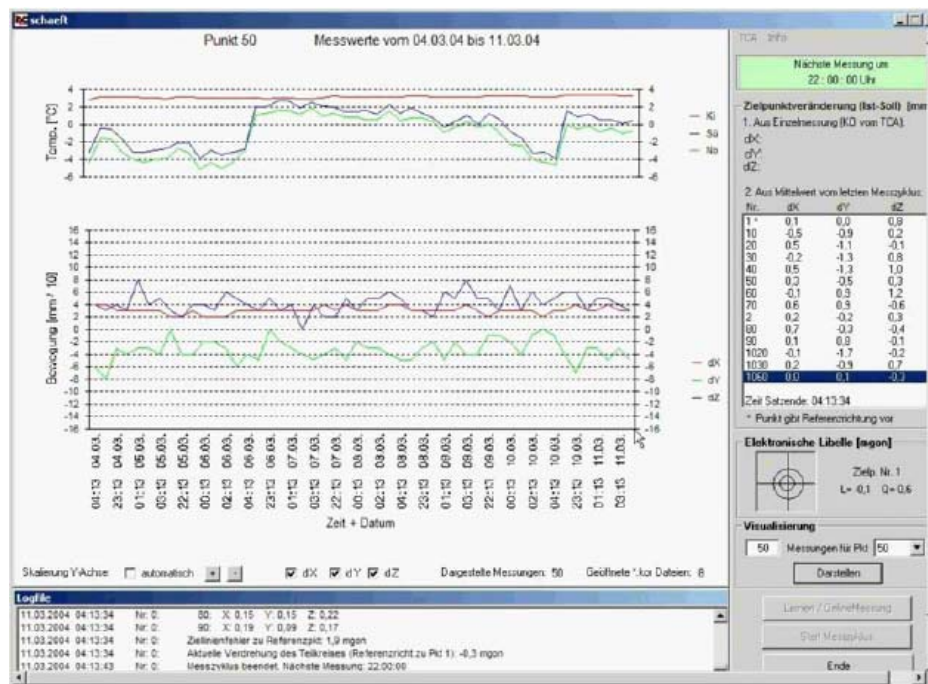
schaeft

Punkt 50 Messwerte vom 04.03.04 bis 11.03.04

Temp. [°C]

4
2
0
-2
-4
-6

4
2
0
-2
-4
-6

— Ki
— Sü
— No

Bewegung [mm / 10]

16
14
12
10
8
6
4
2
0
-2
-4
-6
-8
-10
-12
-14
-16

16
14
12
10
8
6
4
2
0
-2
-4
-6
-8
-10
-12
-14
-16

— dX
— dY
— dZ

04:13 04.03.
23:13 04.03.
01:13 05.03.
03:13 05.03.
22:13 05.03.
00:13 06.03.
02:13 06.03.
04:13 06.03.
23:13 06.03.
01:13 07.03.
03:13 07.03.
22:13 07.03.
00:13 08.03.
02:13 08.03.
04:13 08.03.
23:13 08.03.
01:13 09.03.
03:13 09.03.
22:13 09.03.
00:13 10.03.
02:13 10.03.
04:13 10.03.
23:13 10.03.
01:13 11.03.
03:13 11.03.

Zeit + Datum

Skalierung Y-Achse automatisch dX dY dZ Dargestellte Messungen: 50 Geöffnete *.kor Dateien: 8

TCA Info

Nächste Messung um 22 : 00 : 00 Uhr

Zielpunktveränderung (Ist-Soll) [mm]

1. Aus Einzelmessung (KO von TCA):
dX:
dY:
dZ:

2. Aus Mittelwert vom letzten Messzyklus:

| Nr. | dX | dY | dZ |
|---|---|---|---|
| 1 * | 0,1 | 0,0 | 0,8 |
| 10 | -0,5 | -0,9 | 0,2 |
| 20 | 0,5 | -1,1 | -0,1 |
| 30 | -0,2 | -1,3 | 0,8 |
| 40 | 0,5 | -1,3 | 1,0 |
| 50 | 0,2 | -0,5 | 0,3 |
| 60 | -0,1 | 0,9 | 1,2 |
| 70 | 0,6 | 0,9 | -0,6 |
| 2 | 0,2 | -0,2 | 0,3 |
| 80 | 0,7 | -0,3 | -0,4 |
| 90 | 0,1 | 0,8 | -0,1 |
| 1020 | -0,1 | -1,7 | -0,2 |
| 1030 | 0,2 | -0,9 | 0,7 |
| 1060 | 0,0 | 0,1 | -0,3 |

Zeit Satzende: 04:13:34
* Punkt gibt Referenzrichtung vor

Elektronische Libelle [mgon]

Zielp. Nr. 1
L= -0,1 Q= 0,6

Visualisierung

50 Messungen für Pkt 50

Darstellen

Lernen / OnlineMessung

Start Messzyklus

Ende

Logfile

11.03.2004 04:13:34 Nr. 0: 80: X: 0,15 Y: 0,15 Z: 0,22
11.03.2004 04:13:34 Nr. 0: 90: X: 0,19 Y: 0,09 Z: 0,17
11.03.2004 04:13:34 Nr. 0: Zielliniefehler zu Referenzpkt: 1,9 mgon
11.03.2004 04:13:34 Nr. 0: Aktuelle Verdrehung des Teilkreises (Referenzricht zu Pkt 1): -0,3 mgon
11.03.2004 04:13:43 Nr. 0: Messzyklus beendet. Nächste Messung: 22:00:00